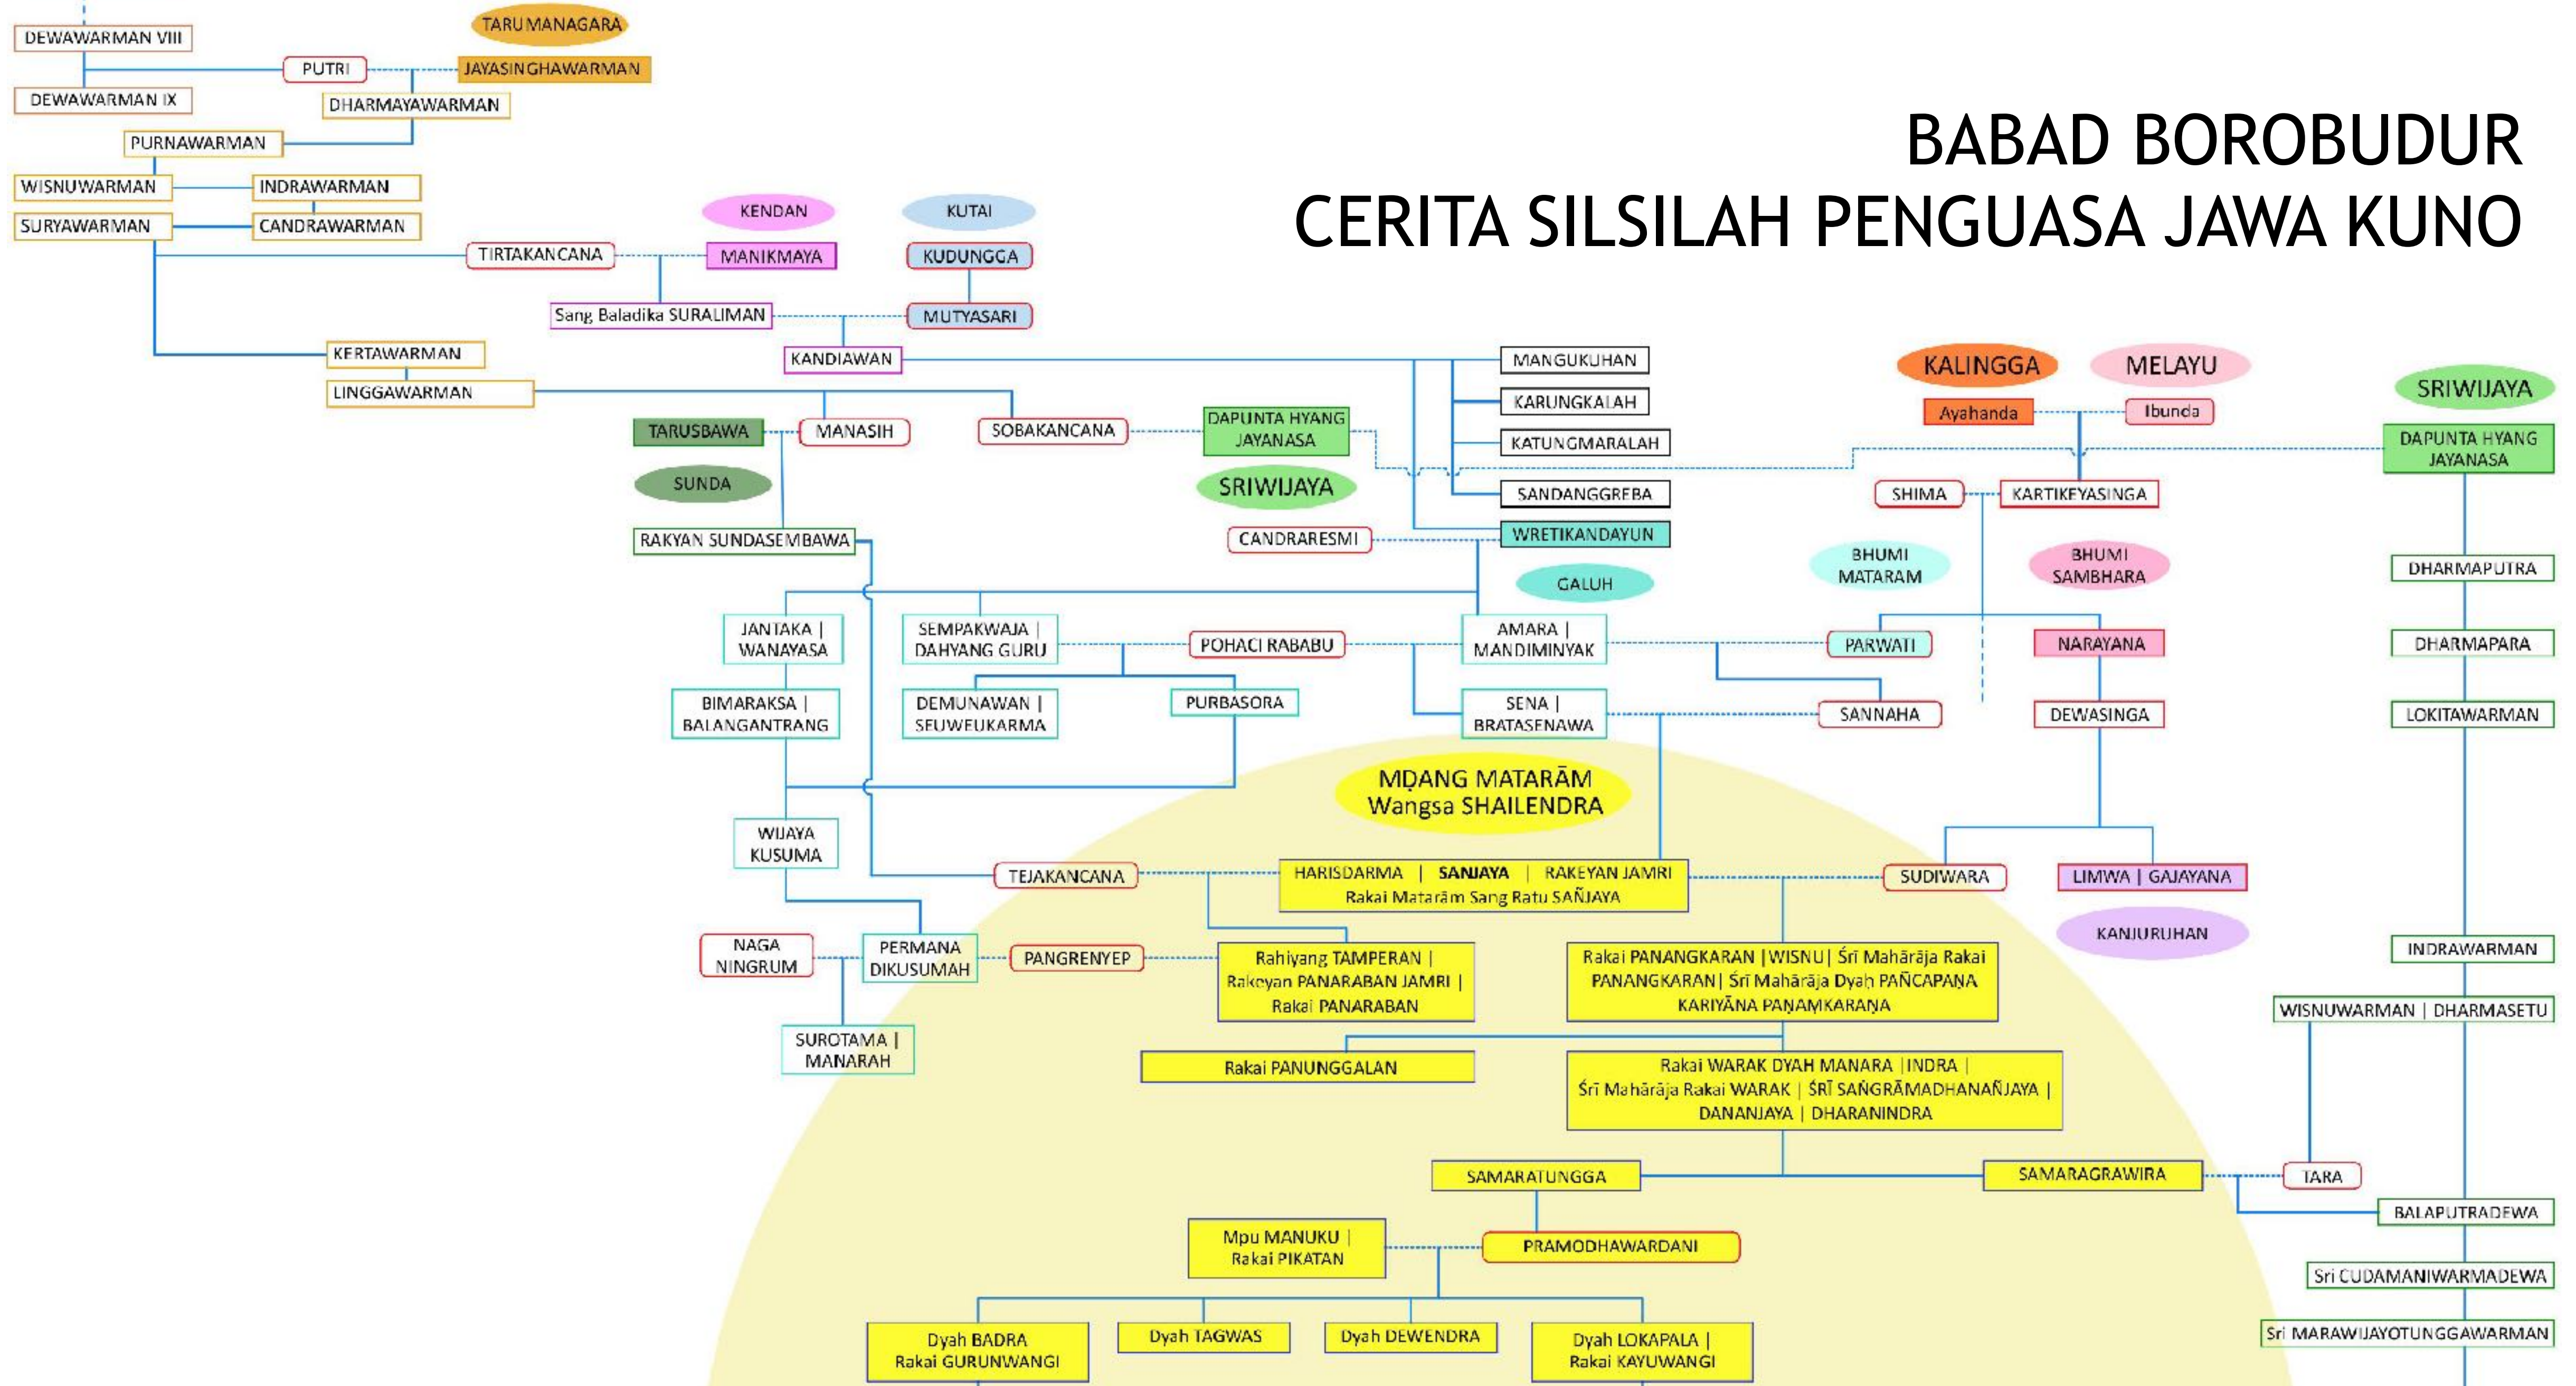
BABAD BOROBUDUR
CERITA SILSILAH PENGUASA JAWA KUNO

TARU MANAGARA
DEWAWARMAN VIII
PUTRI
JAYASINGHAWARMAN
DEWAWARMAN IX
DHARMAYAWARMAN
PURNAWARMAN
WISNUWARMAN
INDRAWARMAN
SURYAWARMAN
CANDRAWARMAN
KENDAN
KUTAI
TIRTAKANCANA
MANIKMAYA
KUDUNGGA
Sang Baladika SURALIMAN
MUTYASARI
KERTAWARMAN
KANDIAWAN
LINGGAWARMAN
MANGUKUHAN
KARUNGKALAH
KATUNGMARALAH
SANDANGGREBA
WRETIKANDAYUN
KALINGGA
MELAYU
SRIWIJAYA
Ayahanda
Ibunda
DAPUNTA HYANG JAYANASA
TARUSBAWA
MANASIH
SOBAKANCANA
DAPUNTA HYANG JAYANASA
SRIWIJAYA
SUNDA
SHIMA
KARTIKEYASINGA
RAKYAN SUNDASEMBAWA
CANDRARESMI
GALUH
BHUMI MATARAM
BHUMI SAMBHARA
DHARMAPUTRA
JANTAKA | WANAYASA
SEMPAKWAJA | DAHYANG GURU
POHACI RABABU
AMARA | MANDIMINYAK
PARWATI
NARAYANA
DHARMAPARA
BIMARAKSA | BALANGANTRANG
DEMUNAWAN | SEUWEUKARMA
PURBASORA
SENA | BRATASENAWA
SANNAHA
DEWASINGA
LOKITAWARMAN
MḌANG MATARĀM
Wangsa SHAILENDRA
WIJAYA KUSUMA
TEJAKANCANA
HARISDARMA | SANJAYA | RAKEYAN JAMRI
Rakai Matarām Sang Ratu SAÑJAYA
SUDIWARA
LIMWA | GAJAYANA
KANJURUHAN
NAGA NINGRUM
PERMANA DIKUSUMAH
PANGRENYEP
Rahiyang TAMPERAN | Rakeyan PANARABAN JAMRI | Rakai PANARABAN
Rakai PANANGKARAN | WISNU | Śrī Mahārāja Rakai PANANGKARAN | Śrī Mahārāja Dyaḥ PAÑCAPAṆA KARIYĀNA PAṆAMKARAṆA
INDRAWARMAN
WISNUWARMAN | DHARMASETU
SUROTAMA | MANARAH
Rakai PANUNGGALAN
Rakai WARAK DYAH MANARA | INDRA | Śrī Mahārāja Rakai WARAK | ŚRĪ SAŃGRĀMADHANAÑJAYA | DANANJAYA | DHARANINDRA
SAMARATUNGGA
SAMARAGRAWIRA
TARA
BALAPUTRADEWA
Mpu MANUKU | Rakai PIKATAN
PRAMODHAWARDANI
Sri CUDAMANIWARMADEWA
Sri MARAWIJAYOTUNGGAWARMAN
Dyah BADRA Rakai GURUNWANGI
Dyah TAGWAS
Dyah DEWENDRA
Dyah LOKAPALA | Rakai KAYUWANGI